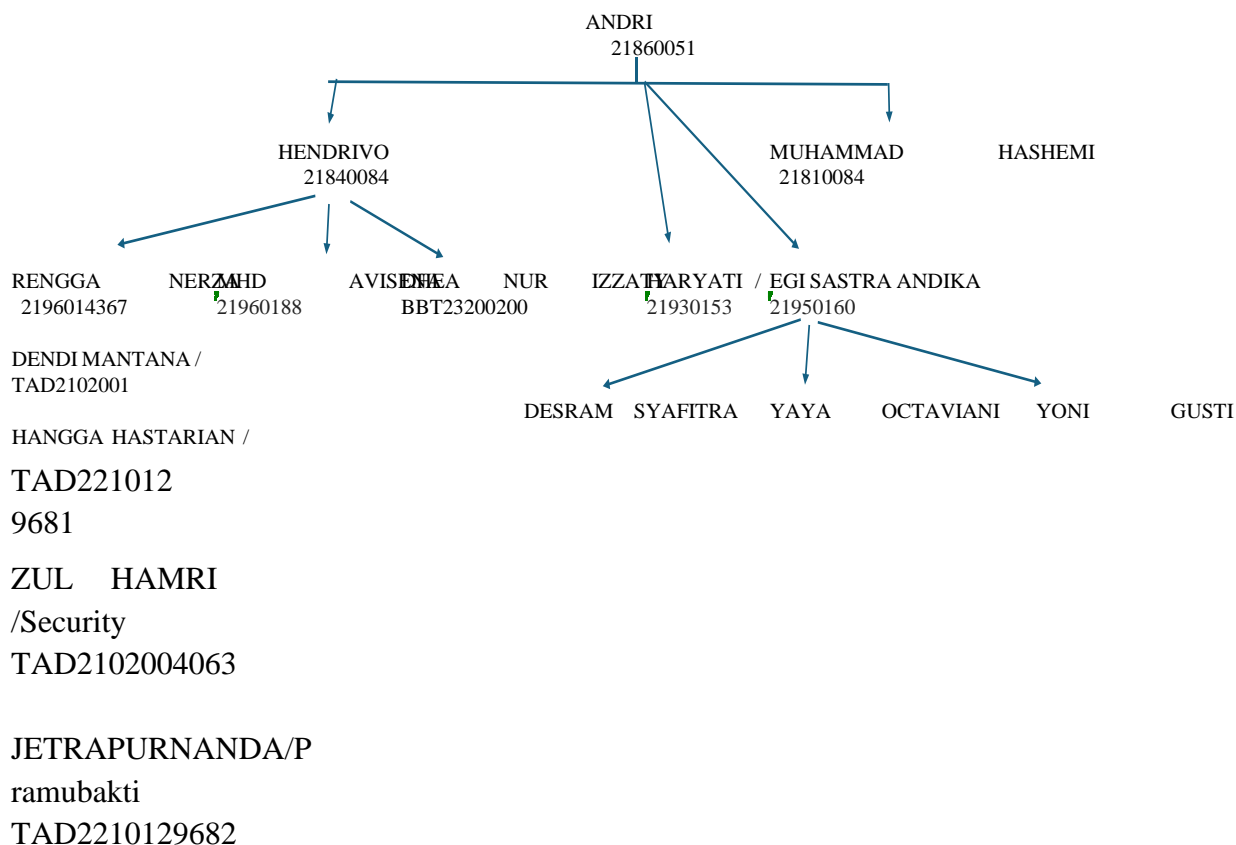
ANDRI
21860051

HENDRIVO
21840084

MUHAMMAD HASHEMI
21810084

RENGGA NERZA
2196014367

MHD AVISENA
21960188

DHEA NUR IZZATY
BBT23200200

HARYATI /
21930153

EGI SASTRA ANDIKA
21950160

DENDI MANTANA /
TAD2102001

DESRAM SYAFITRA YAYA OCTAVIANI YONI GUSTI

HANGGA HASTARIAN /

TAD221012
9681

ZUL HAMRI
/Security
TAD2102004063

JETRAPURNANDA/P
ramubakti
TAD2210129682